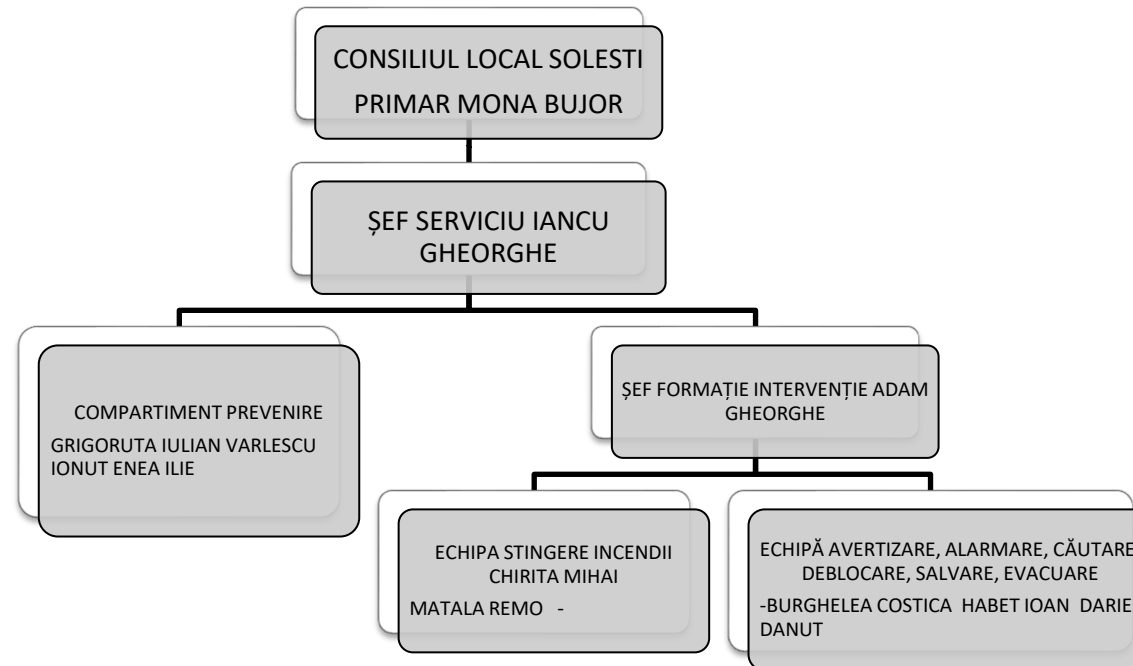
CONSILIUL LOCAL SOLESTI
PRIMAR MONA BUJOR

ȘEF SERVICIU IANCU GHEORGHE

COMPARTIMENT PREVENIRE
GRIGORUTA IULIAN VARLESCU IONUT ENEA ILIE

ȘEF FORMAȚIE INTERVENȚIE ADAM GHEORGHE

ECHIPA STINGERE INCENDII CHIRITA MIHAI
MATALA REMO -

ECHIPĂ AVERTIZARE, ALARMARE, CĂUTARE DEBLOCARE, SALVARE, EVACUARE
-BURGHELEA COSTICA HABET IOAN DARIE DANUT